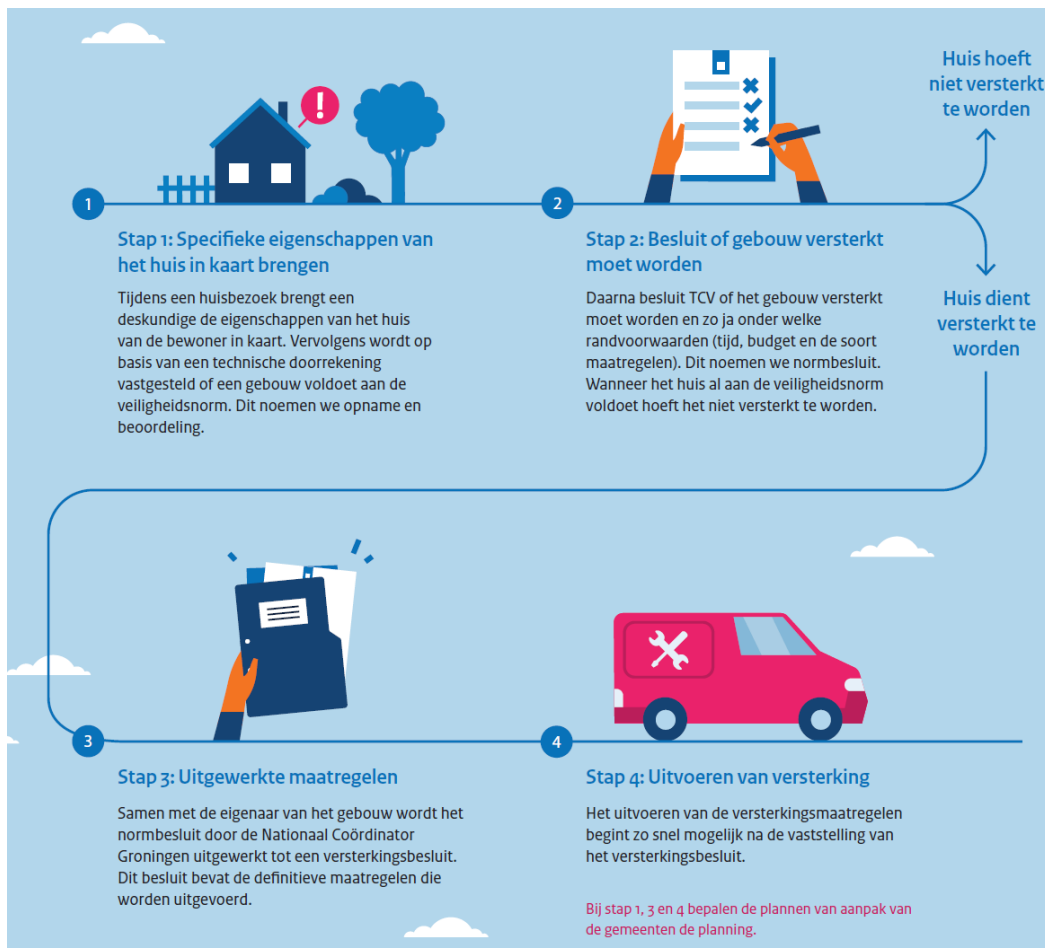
1

Stap 1: Specifieke eigenschappen van het huis in kaart brengen

Tijdens een huisbezoek brengt een deskundige de eigenschappen van het huis van de bewoner in kaart. Vervolgens wordt op basis van een technische doorrekening vastgesteld of een gebouw voldoet aan de veiligheidsnorm. Dit noemen we opname en beoordeling.

2

Stap 2: Besluit of gebouw versterkt moet worden

Daarna besluit TCV of het gebouw versterkt moet worden en zo ja onder welke randvoorwaarden (tijd, budget en de soort maatregelen). Dit noemen we normbesluit. Wanneer het huis al aan de veiligheidsnorm voldoet hoeft het niet versterkt te worden.

Huis hoeft niet versterkt te worden

Huis dient versterkt te worden

3

Stap 3: Uitgewerkte maatregelen

Samen met de eigenaar van het gebouw wordt het normbesluit door de Nationaal Coördinator Groningen uitgewerkt tot een versterkingsbesluit. Dit besluit bevat de definitieve maatregelen die worden uitgevoerd.

4

Stap 4: Uitvoeren van versterking

Het uitvoeren van de versterkingsmaatregelen begint zo snel mogelijk na de vaststelling van het versterkingsbesluit.

Bij stap 1, 3 en 4 bepalen de plannen van aanpak van de gemeenten de planning.